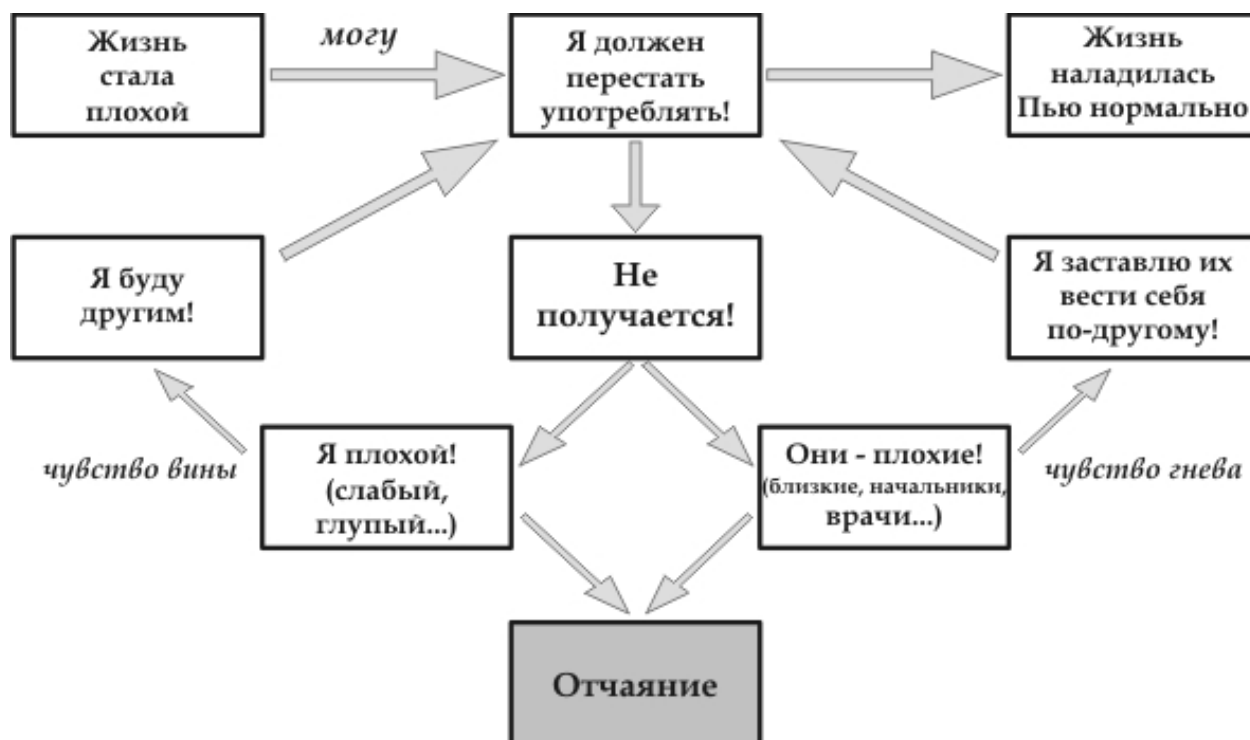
Жизнь стала плохой

могу

Я должен перестать употреблять!

Жизнь наладилась Пью нормально

Я буду другим!

Не получается!

Я заставлю их вести себя по-другому!

чувство вины

Я плохой! (слабый, глупый...)

Они - плохие! (близкие, начальники, врачи...)

чувство гнева

Отчаяние